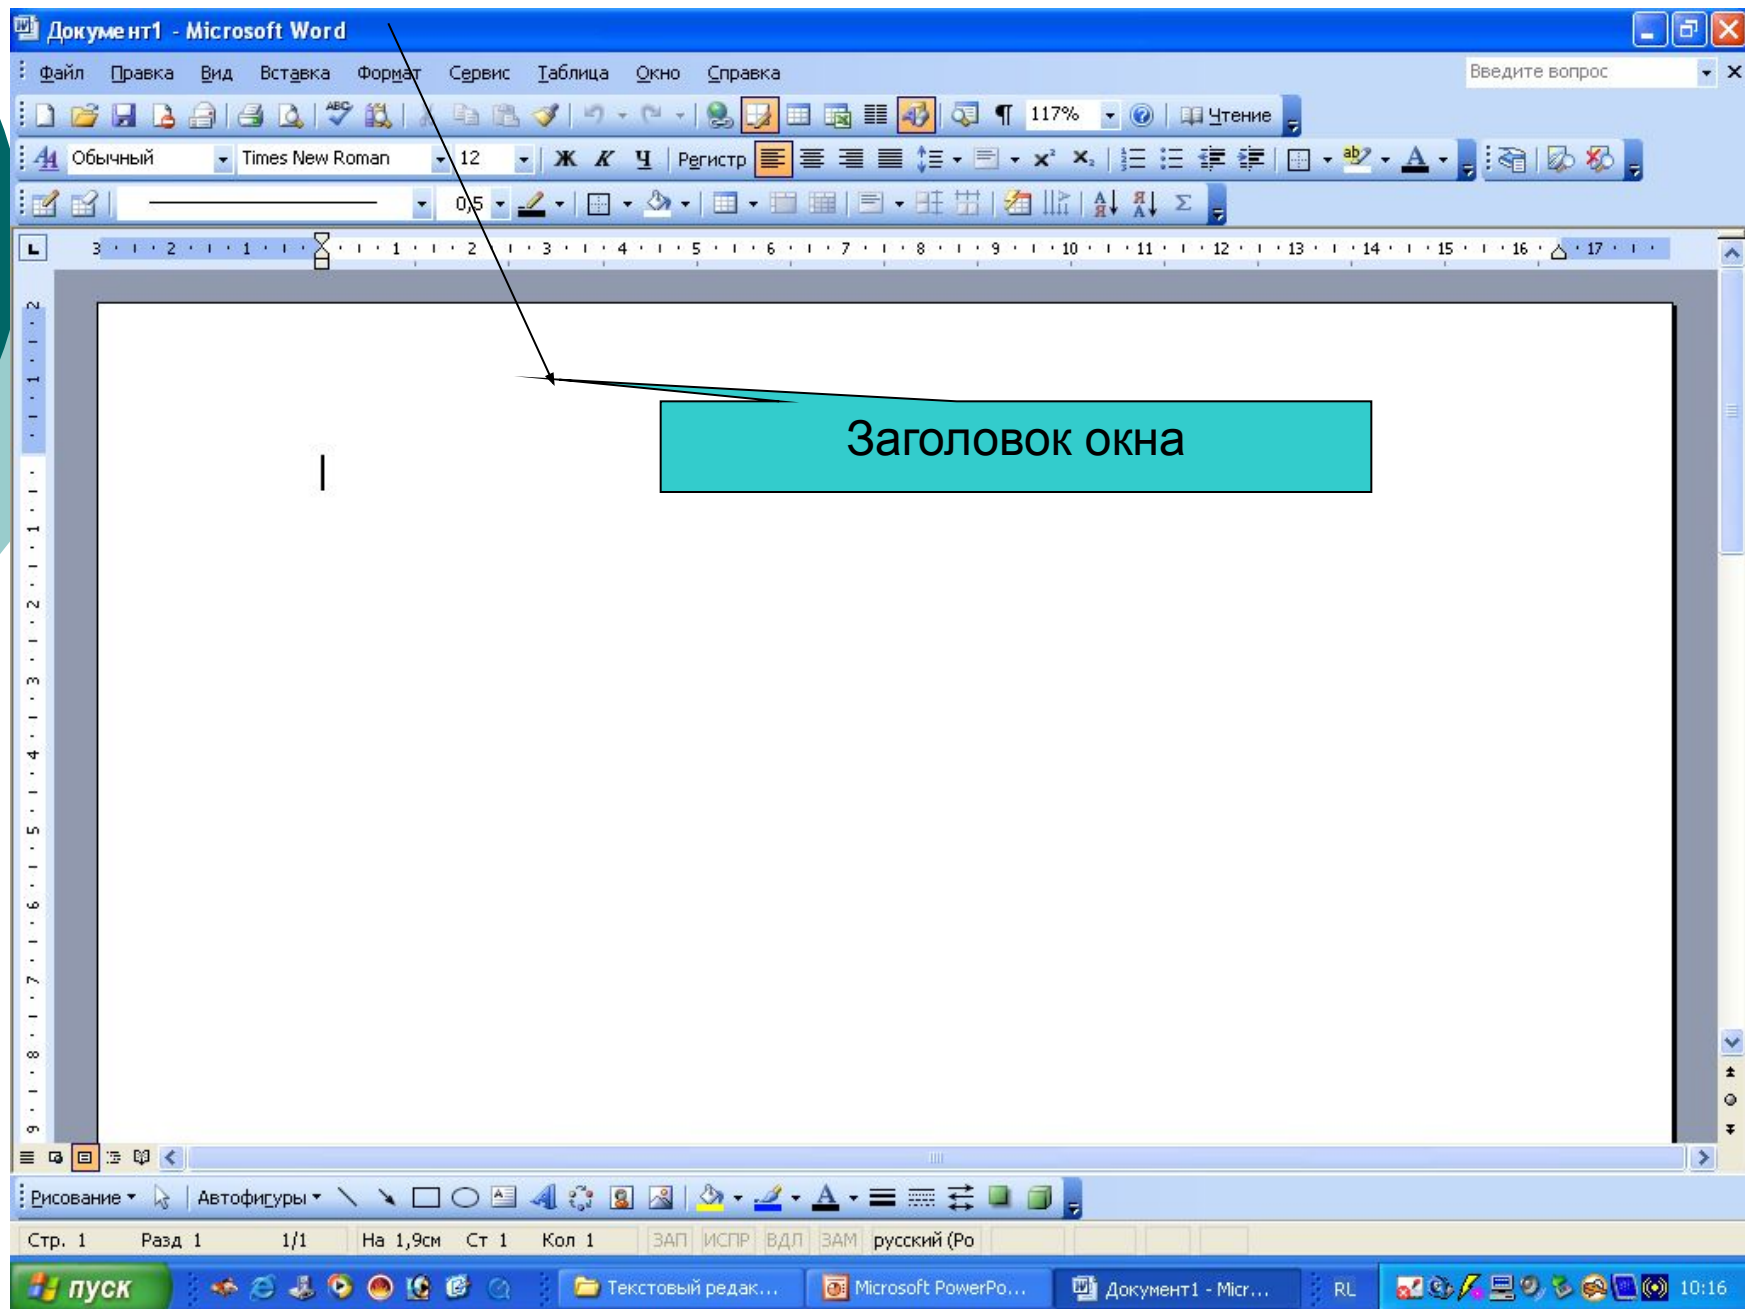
Документ1 - Microsoft Word

Файл Правка Вид Вставка Формат Сервис Таблица Окно Справка

Введите вопрос

117% Чтение

Обычный Times New Roman 12 Ж К Ч Регистр

0,5

3 2 1 1 2 3 4 5 6 7 8 9 10 11 12 13 14 15 16 17

Заголовок окна

Рисование Автофигуры

Стр. 1 Разд 1 1/1 На 1,9см Ст 1 Кол 1 ЗАП ИСПР ВДЛ ЗАМ русский (Ро

пуск Текстовый редак... Microsoft PowerPo... Документ1 - Micr... RL 10:16